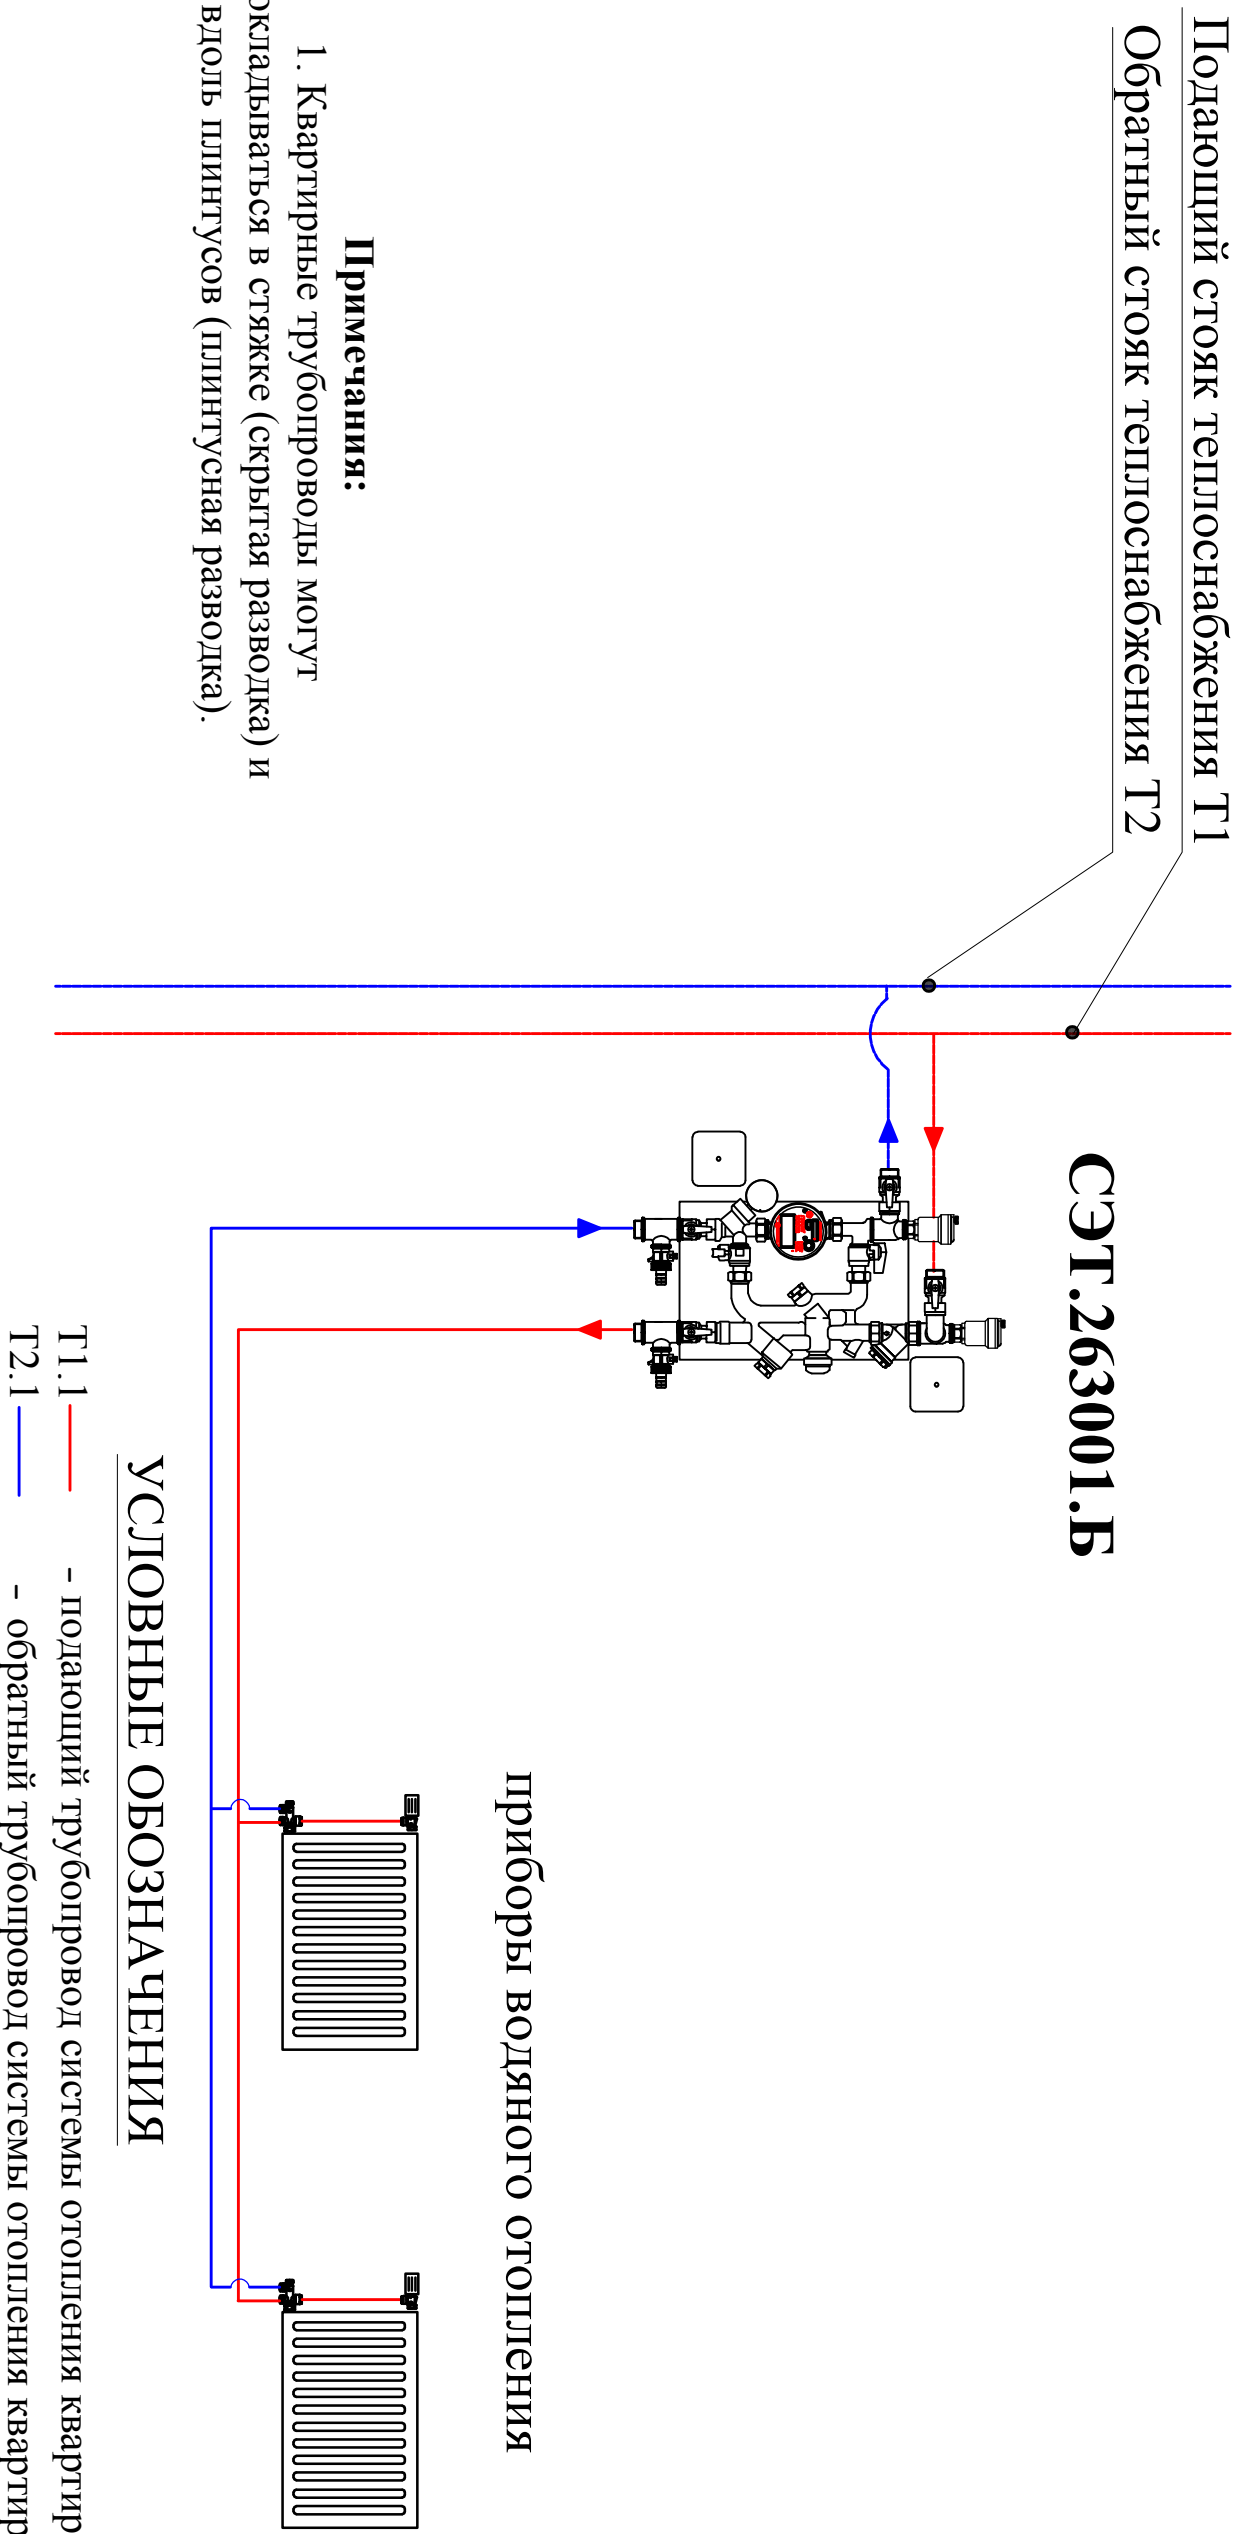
Подающий стояк теплоснабжения Т1
Обратный стояк теплоснабжения Т2

СЭТ.263001.Б

приборы водяного отопления

Примечания:
1. Квартирные трубопроводы могут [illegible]окладываться в стяжке (скрытая разводка) и вдоль плинтусов (плинтусная разводка).

УСЛОВНЫЕ ОБОЗНАЧЕНИЯ
Т1.1 - подающий трубопровод системы отопления квартир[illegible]
Т2.1 - обратный трубопровод системы отопления кварти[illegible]